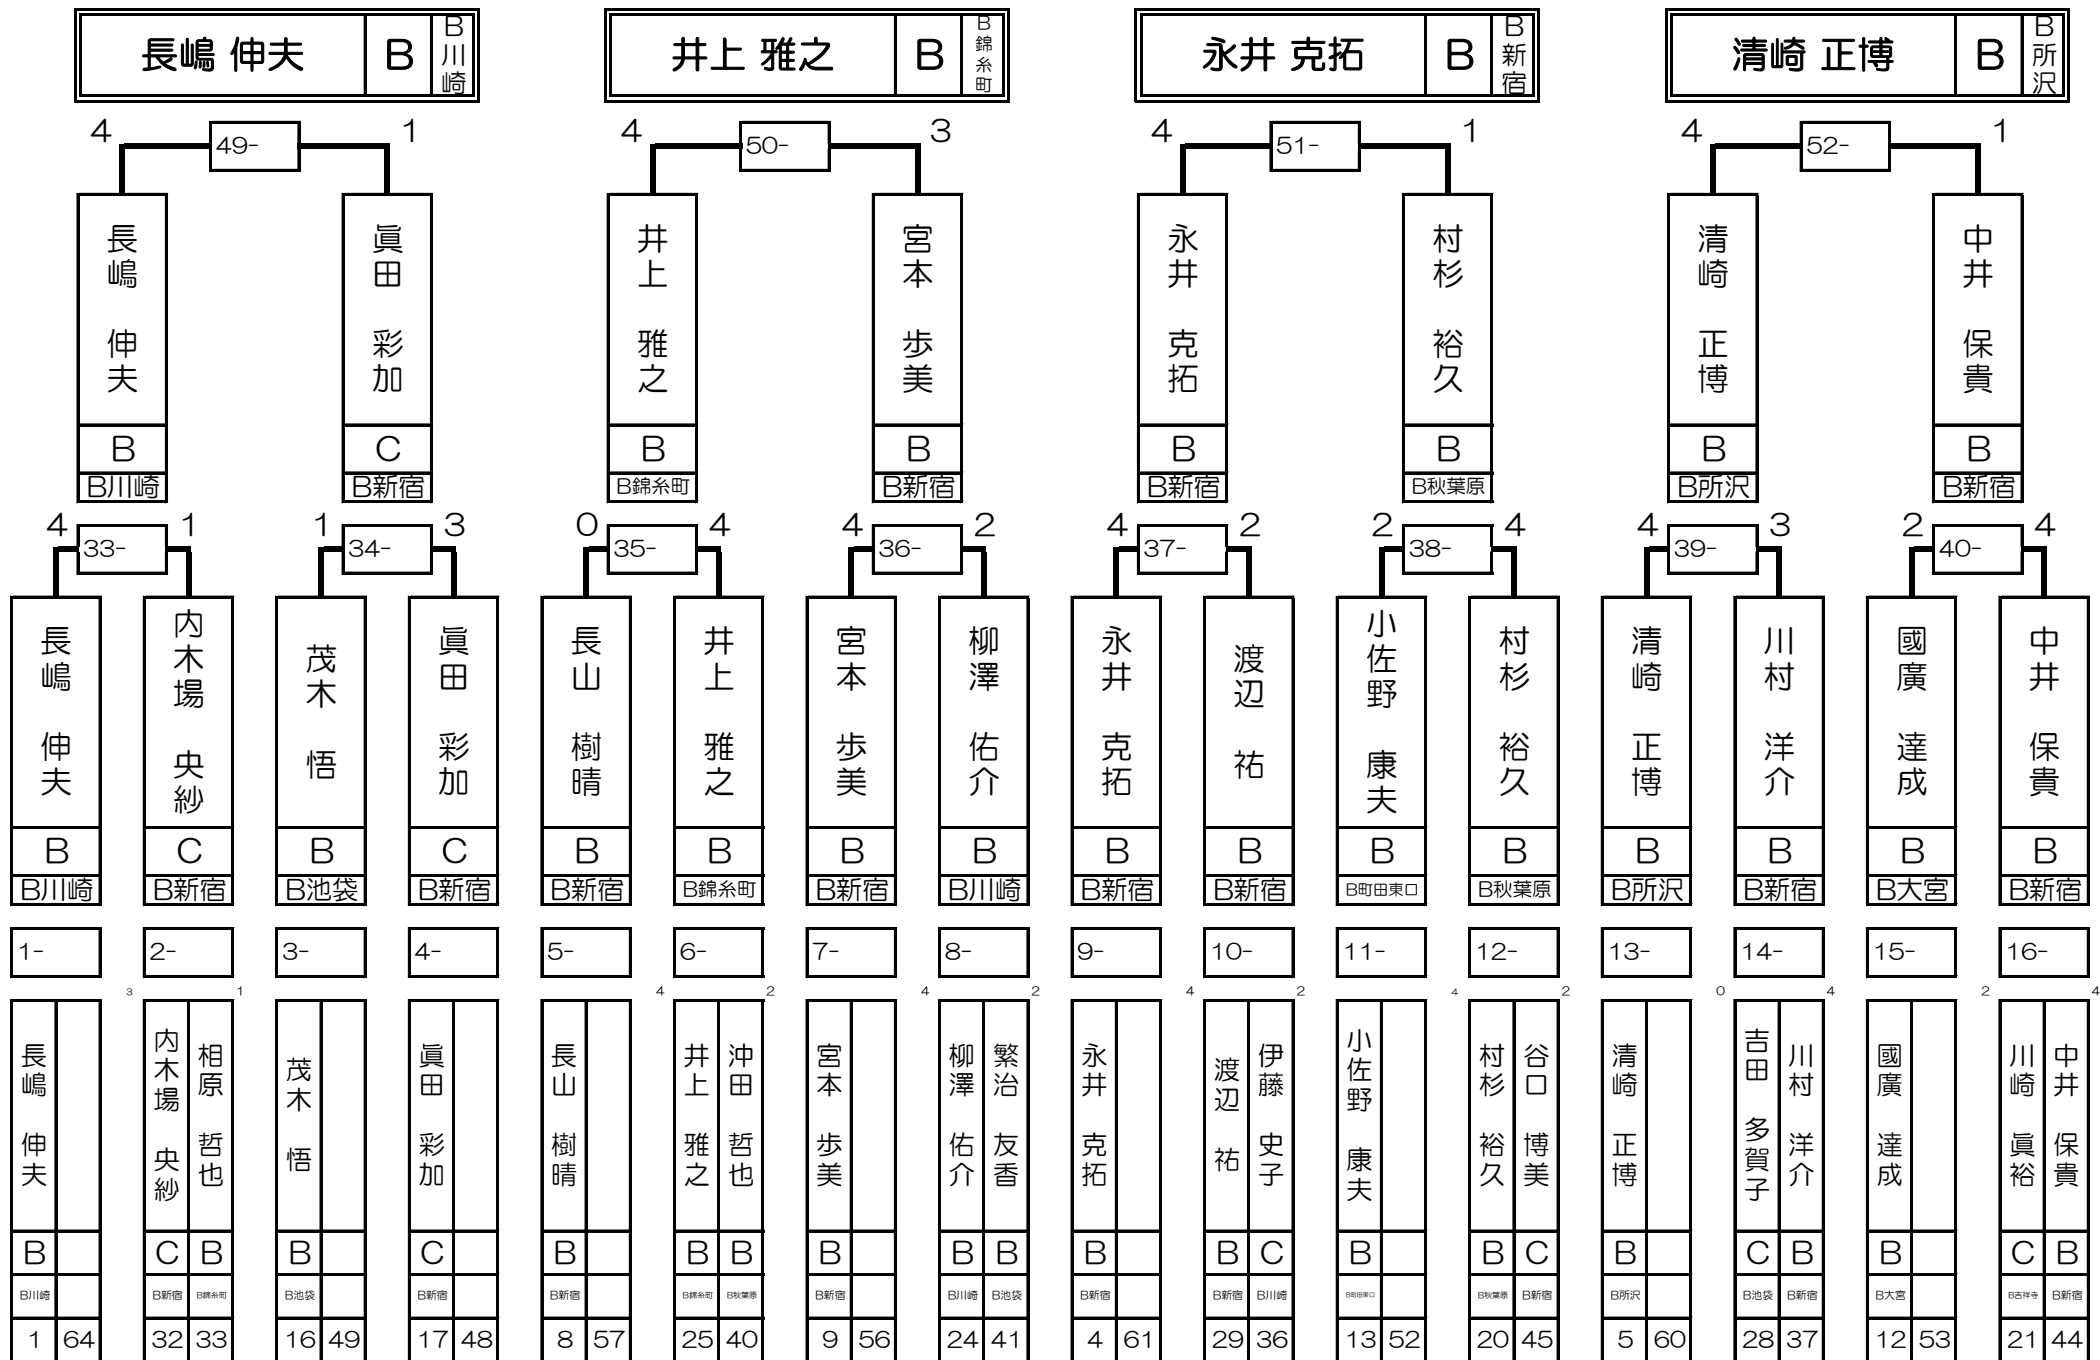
長嶋 伸夫 B B川崎

井上 雅之 B B錦糸町

永井 克拓 B B新宿

清崎 正博 B B所沢

4 49- 1

4 50- 3

4 51- 1

4 52- 1

長嶋 伸夫 B B川崎

眞田 彩加 C B新宿

井上 雅之 B B錦糸町

宮本 歩美 B B新宿

永井 克拓 B B新宿

村杉 裕久 B B秋葉原

清崎 正博 B B所沢

中井 保貴 B B新宿

4 33- 1

1 34- 3

0 35- 4

4 36- 2

4 37- 2

2 38- 4

4 39- 3

2 40- 4

長嶋 伸夫 B B川崎

内木場 央紗 C B新宿

茂木 悟 B B池袋

眞田 彩加 C B新宿

長山 樹晴 B B新宿

井上 雅之 B B錦糸町

宮本 歩美 B B新宿

柳澤 佑介 B B川崎

永井 克拓 B B新宿

渡辺 祐 B B新宿

小佐野 康夫 B B町田東口

村杉 裕久 B B秋葉原

清崎 正博 B B所沢

川村 洋介 B B新宿

國廣 達成 B B大宮

中井 保貴 B B新宿

1-

2-

3-

4-

5-

6-

7-

8-

9-

10-

11-

12-

13-

14-

15-

16-

3 1 4 2 4 2 4 2 4 2 0 4 2 4

長嶋 伸夫 B B川崎 1 64

内木場 央紗 C B新宿 32

相原 哲也 B B錦糸町 33

茂木 悟 B B池袋 16 49

眞田 彩加 C B新宿 17 48

長山 樹晴 B B新宿 8 57

井上 雅之 B B錦糸町 25

沖田 哲也 B B秋葉原 40

宮本 歩美 B B新宿 9 56

柳澤 佑介 B B川崎 24

繁治 友香 B B池袋 41

永井 克拓 B B新宿 4 61

渡辺 祐 B B新宿 29

伊藤 史子 C B川崎 36

小佐野 康夫 B B町田東口 13 52

村杉 裕久 B B秋葉原 20

谷口 博美 C B新宿 45

清崎 正博 B B所沢 5 60

吉田 多賀子 C B池袋 28

川村 洋介 B B新宿 37

國廣 達成 B B大宮 12 53

川崎 眞裕 C B吉祥寺 21

中井 保貴 B B新宿 44